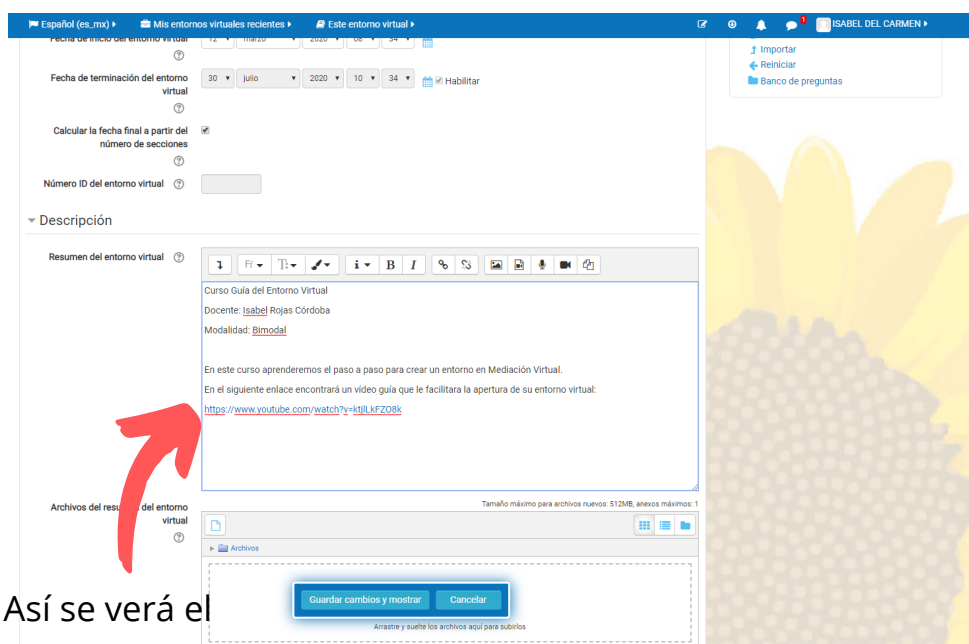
Español (es_mx) ▸ Mis entornos virtuales recientes ▸ Este entorno virtual ▸ 1 ISABEL DEL CARMEN ▸

Fecha de inicio del entorno virtual 12 marzo 2020 08 34

Importar
Reiniciar
Banco de preguntas

Fecha de terminación del entorno virtual 30 julio 2020 10 34 Habilitar

Calcular la fecha final a partir del número de secciones

Número ID del entorno virtual

Descripción

Resumen del entorno virtual

Curso Guía del Entorno Virtual

Docente: Isabel Rojas Córdoba

Modalidad: Bimodal

En este curso aprenderemos el paso a paso para crear un entorno en Mediación Virtual.

En el siguiente enlace encontrará un vídeo guía que le facilitara la apertura de su entorno virtual:

https://www.youtube.com/watch?v=ktjlLkFZO8k

Tamaño máximo para archivos nuevos: 512MB, anexos máximos: 1

Archivos del resu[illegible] del entorno virtual

Archivos

Así se verá el

Guardar cambios y mostrar Cancelar

Arrastre y suelte los archivos aquí para subirlos